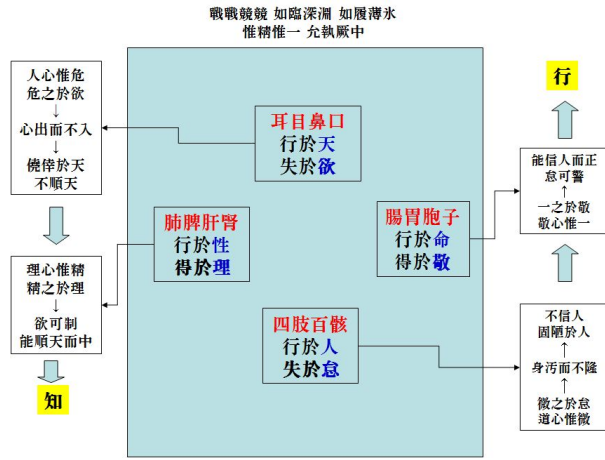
戰戰兢兢 如臨深淵 如履薄氷
惟精惟一 允執厥中

人心惟危
危之於欲
↓
心出而不入
↓
僥倖於天
不順天

理心惟精
精之於理
↓
欲可制
能順天而中

知

耳目鼻口
行於天
失於欲

肺脾肝腎
行於性
得於理

腸胃胞子
行於命
得於敬

四肢百骸
行於人
失於怠

行

能信人而正
怠可警
↑
一之於敬
敬心惟一

不信人
固陋於人
↑
身汚而不隆
↑
微之於怠
道心惟微